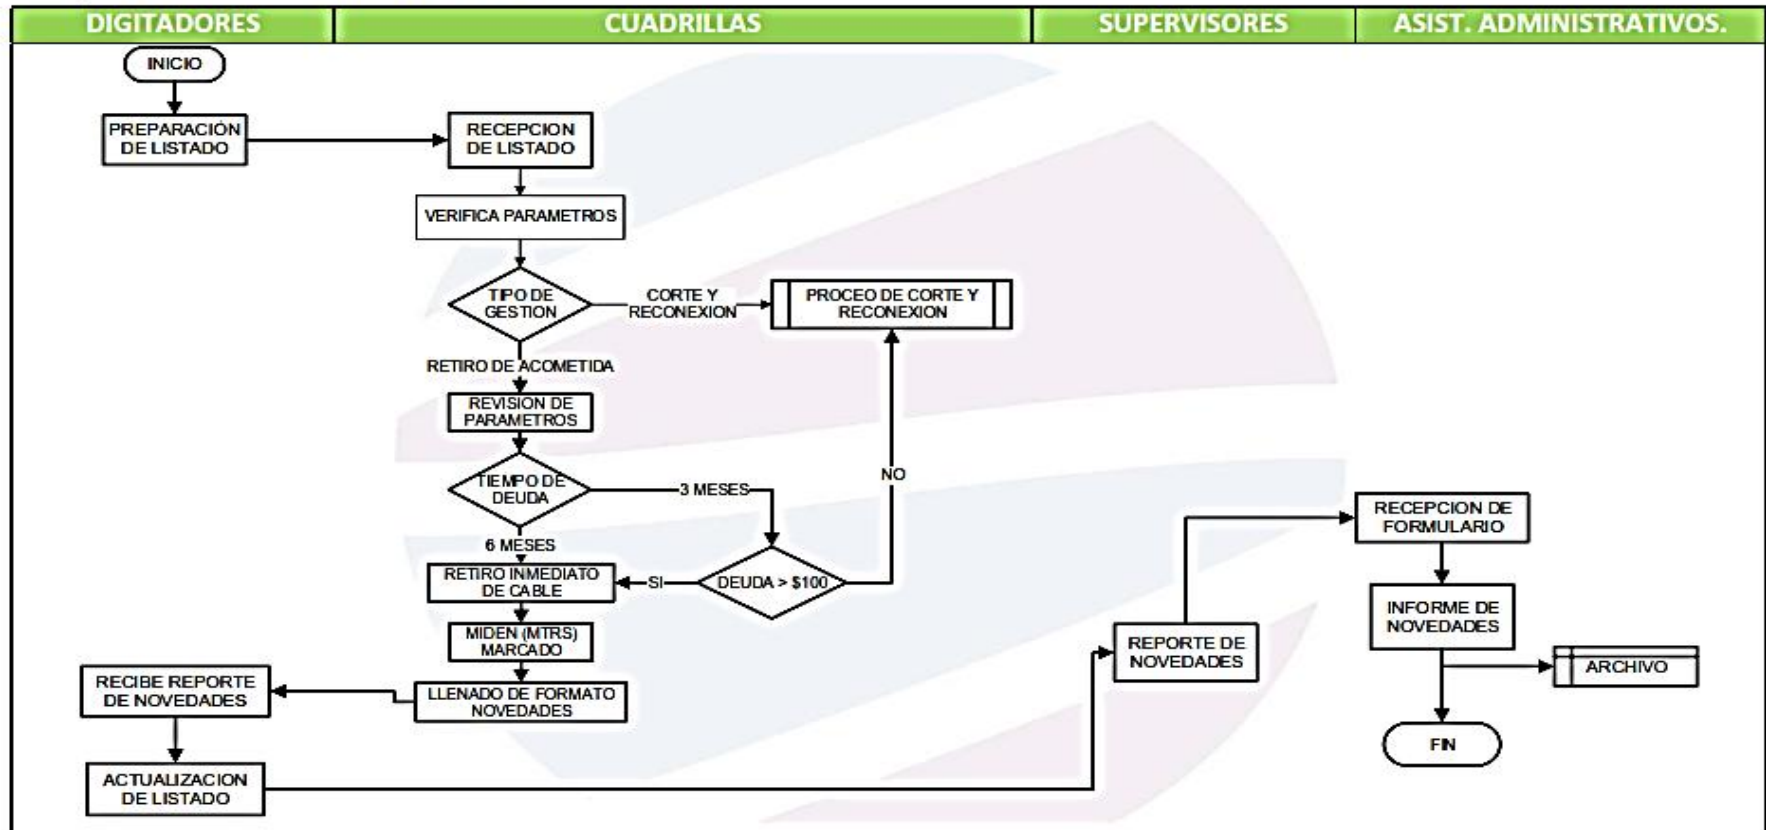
DIGITADORES

CUADRILLAS

SUPERVISORES

ASIST. ADMINISTRATIVOS.

INICIO

PREPARACIÓN DE LISTADO

RECEPCION DE LISTADO

VERIFICA PARAMETROS

TIPO DE GESTION

CORTE Y RECONEXION

PROCEO DE CORTE Y RECONEXION

RETIRO DE ACOMETIDA

REVISION DE PARAMETROS

TIEMPO DE DEUDA

3 MESES

NO

6 MESES

RETIRO INMEDIATO DE CABLE

SI

DEUDA > $100

MIDEN (MTRS) MARCADO

RECIBE REPORTE DE NOVEDADES

LLENADO DE FORMATO NOVEDADES

ACTUALIZACION DE LISTADO

REPORTE DE NOVEDADES

RECEPCION DE FORMULARIO

INFORME DE NOVEDADES

ARCHIVO

FIN